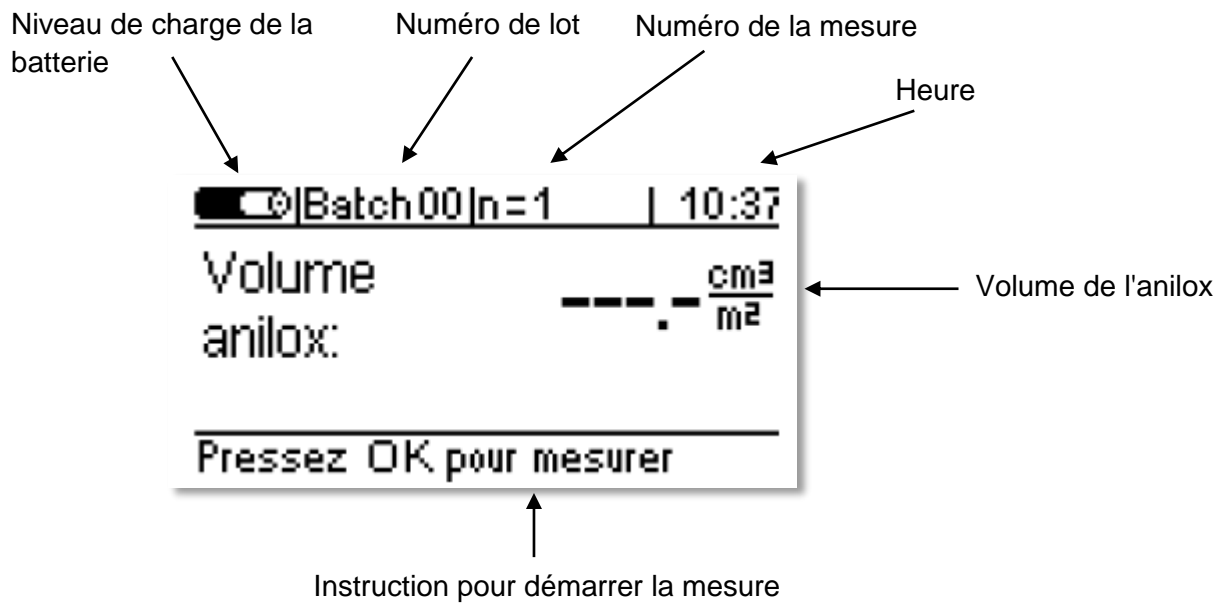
Niveau de charge de la batterie

Numéro de lot

Numéro de la mesure

Heure

Batch 00 | n = 1 | 10:37

Volume anilox:

---.- $\frac{cm^3}{m^2}$

Volume de l'anilox

Pressez OK pour mesurer

Instruction pour démarrer la mesure